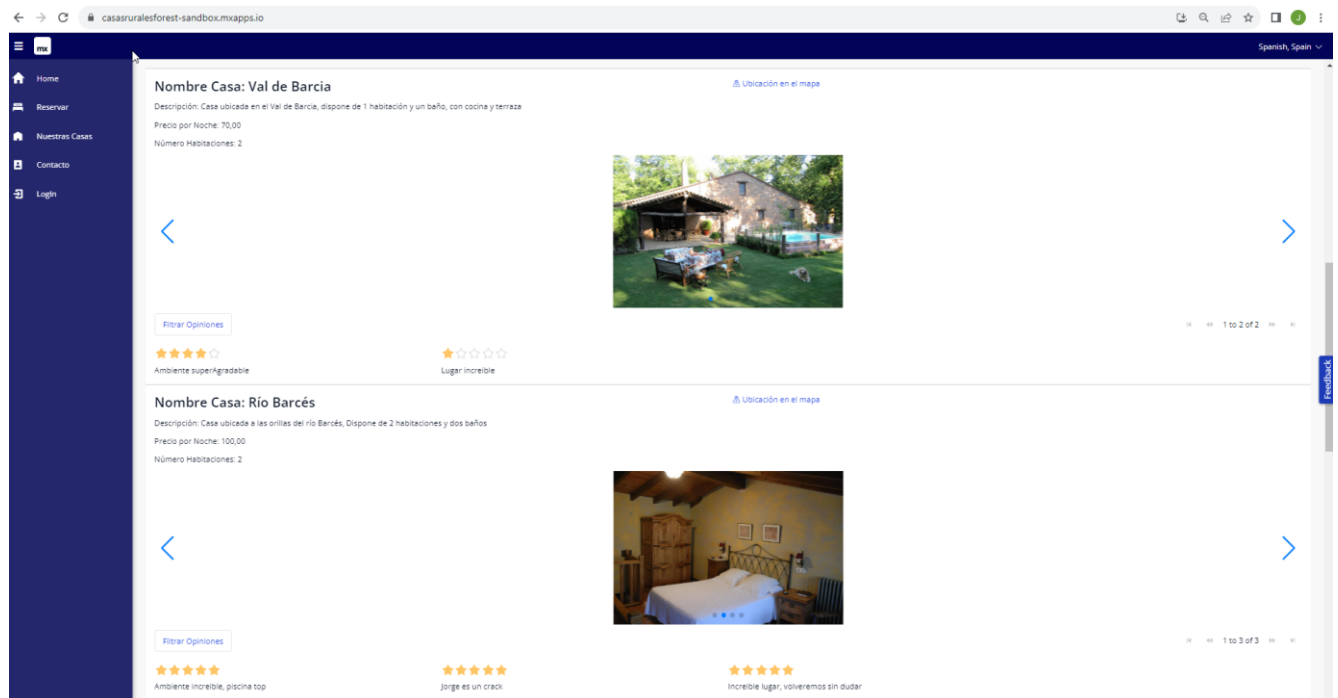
casasruralesforest-sandbox.mxapps.io

mx

Spanish, Spain

Home
Reservar
Nuestras Casas
Contacto
Login

Nombre Casa: Val de Barcia

Ubicación en el mapa

Descripción: Casa ubicada en el Val de Barcia, dispone de 1 habitación y un baño, con cocina y terraza

Precio por Noche: 70,00

Número Habitaciones: 2

Filtrar Opiniones

1 to 2 of 2

Ambiente superAgradable

Lugar increible

Feedback

Nombre Casa: Río Barcés

Ubicación en el mapa

Descripción: Casa ubicada a las orillas del río Barcés, Dispone de 2 habitaciones y dos baños

Precio por Noche: 100,00

Número Habitaciones: 2

Filtrar Opiniones

1 to 3 of 3

Ambiente increible, piscina top

Jorge es un crack

Increible lugar, volveremos sin dudar